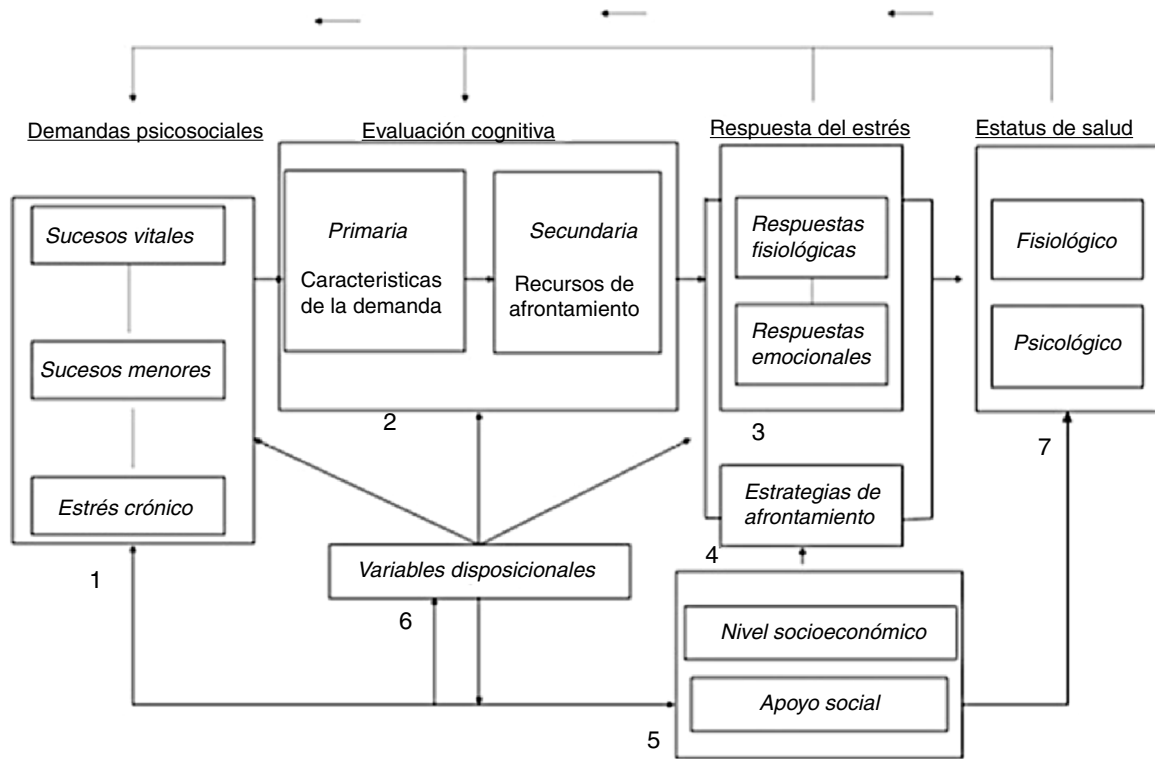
Demandas psicosociales

Sucesos vitales

Sucesos menores

Estrés crónico

1

Evaluación cognitiva

Primaria

Caracteristicas de la demanda

Secundaria

Recursos de afrontamiento

2

Respuesta del estrés

Respuestas fisiológicas

Respuestas emocionales

3

Estrategias de afrontamiento

4

Estatus de salud

Fisiológico

Psicológico

7

Variables disposicionales

6

Nivel socioeconómico

Apoyo social

5